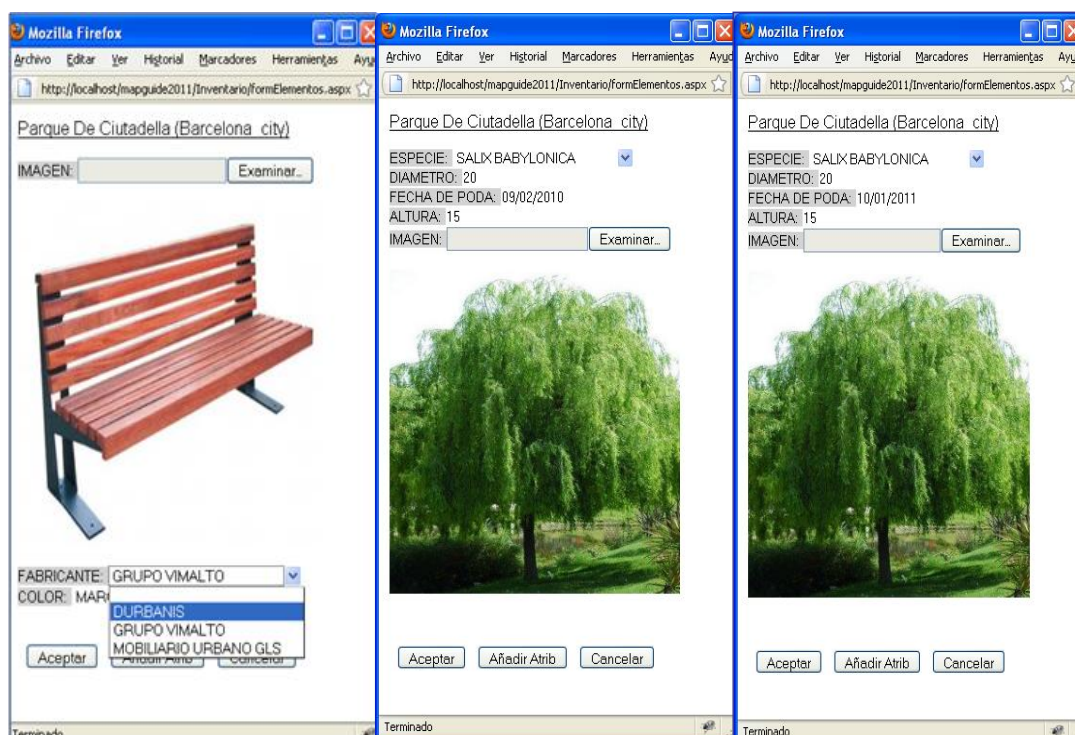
Mozilla Firefox
Archivo Editar Ver Historial Marcadores Herramientas Ayu
http://localhost/mapguide2011/Inventario/formElementos.aspx

Parque De Ciutadella (Barcelona city)

IMAGEN: Examinar...

FABRICANTE: GRUPO VIMALTO
COLOR: MAR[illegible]
DURBANIS
GRUPO VIMALTO
MOBILIARIO URBANO GLS

Aceptar Añadir Atrib Cancelar

Terminado

Mozilla Firefox
Archivo Editar Ver Historial Marcadores Herramientas Ayu
http://localhost/mapguide2011/Inventario/formElementos.aspx

Parque De Ciutadella (Barcelona city)

ESPECIE: SALIX BABYLONICA
DIAMETRO: 20
FECHA DE PODA: 09/02/2010
ALTURA: 15
IMAGEN: Examinar...

Aceptar Añadir Atrib Cancelar

Terminado

Mozilla Firefox
Archivo Editar Ver Historial Marcadores Herramientas Ayu
http://localhost/mapguide2011/Inventario/formElementos.aspx

Parque De Ciutadella (Barcelona city)

ESPECIE: SALIX BABYLONICA
DIAMETRO: 20
FECHA DE PODA: 10/01/2011
ALTURA: 15
IMAGEN: Examinar...

Aceptar Añadir Atrib Cancelar

Terminado